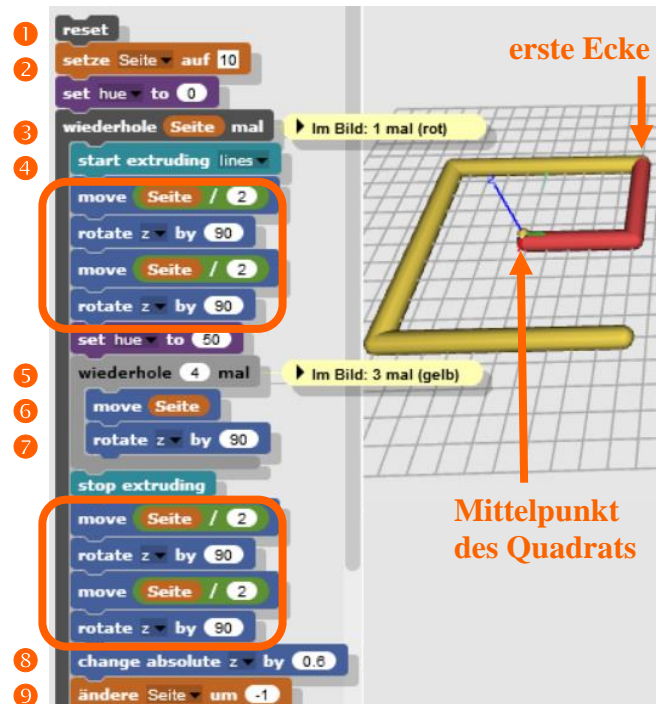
1 reset
2 setze Seite auf 10
set hue to 0
3 wiederhole Seite mal
Im Bild: 1 mal (rot)
4 start extruding lines
move Seite / 2
rotate z by 90
move Seite / 2
rotate z by 90
set hue to 50
5 wiederhole 4 mal
Im Bild: 3 mal (gelb)
6 move Seite
7 rotate z by 90
stop extruding
move Seite / 2
rotate z by 90
move Seite / 2
rotate z by 90
8 change absolute z by 0.6
9 ändere Seite um -1

erste Ecke

Mittelpunkt des Quadrats